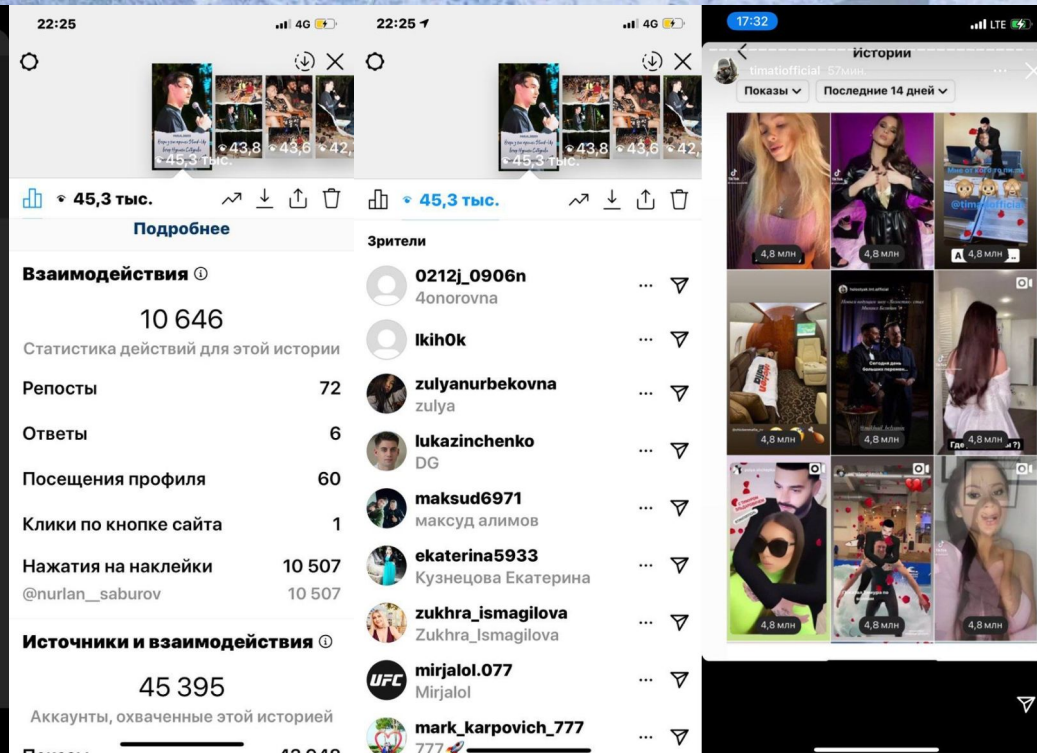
22:25

43,8 43,6 42,
45,3 тыс.

45,3 тыс.

Подробнее

Взаимодействия ⓘ

10 646

Статистика действий для этой истории

Репосты 72

Ответы 6

Посещения профиля 60

Клики по кнопке сайта 1

Нажатия на наклейки 10 507

@nurlan__saburov 10 507

Источники и взаимодействия ⓘ

45 395

Аккаунты, охваченные этой историей

Показы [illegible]

22:25

43,8 43,6 42,
45,3 тыс.

45,3 тыс.

Зрители

0212j_0906n
4onorovna

lkih0k

zulyanurbekovna
zulya

lukazinchenko
DG

maksud6971
максуд алимов

ekaterina5933
Кузнецова Екатерина

zukhra_ismagilova
Zukhra_Ismagilova

mirjalol.077
Mirjalol

mark_karpovich_777
777

17:32 LTE

Истории

timatiofficial 57мин.

Показы ∨ Последние 14 дней ∨

4,8 млн 4,8 млн 4,8 млн
4,8 млн 4,8 млн 4,8 млн
4,8 млн 4,8 млн 4,8 млн